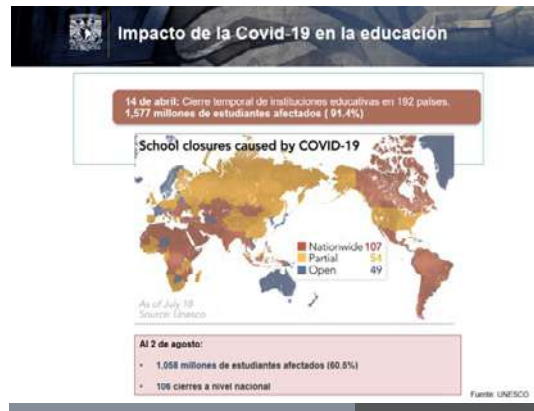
Impacto de la Covid-19 en la educación

14 de abril: Cierre temporal de instituciones educativas en 192 países. 1,577 millones de estudiantes afectados ( 91.4%)

School closures caused by COVID-19

Nationwide 107
Partial 54
Open 49

As of July 18
Source: Unesco

Al 2 de agosto:

• 1,058 millones de estudiantes afectados (60.5%)

• 106 cierres a nivel nacional

Fuente: UNESCO